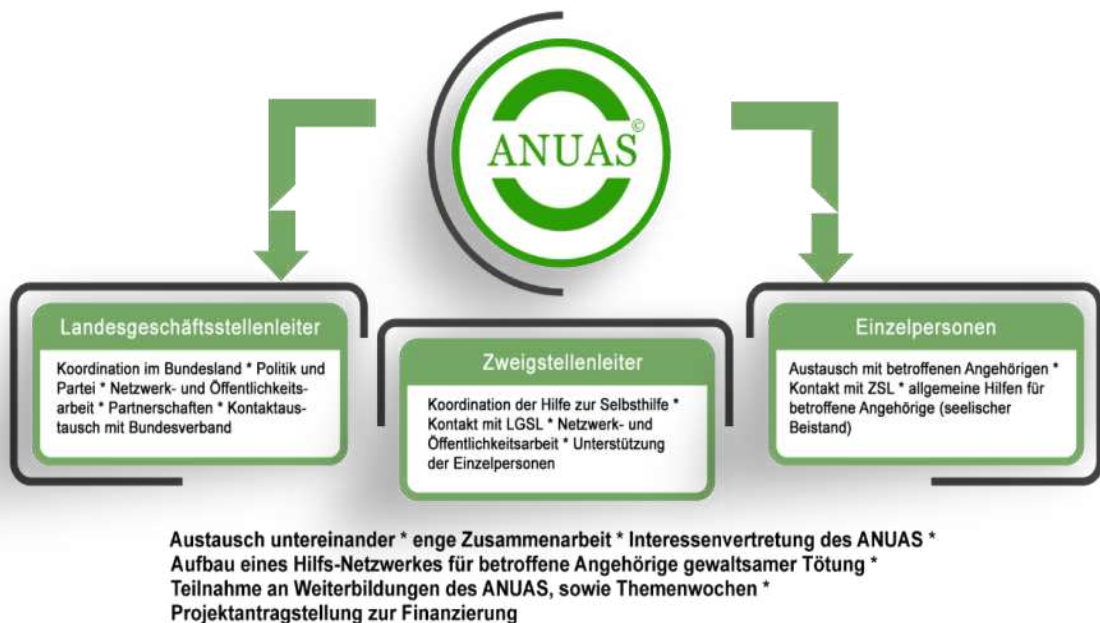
ANUAS©

Landesgeschäftsstellenleiter

Koordination im Bundesland * Politik und Partei * Netzwerk- und Öffentlichkeitsarbeit * Partnerschaften * Kontaktaustausch mit Bundesverband

Zweigstellenleiter

Koordination der Hilfe zur Selbsthilfe * Kontakt mit LGSL * Netzwerk- und Öffentlichkeitsarbeit * Unterstützung der Einzelpersonen

Einzelpersonen

Austausch mit betroffenen Angehörigen * Kontakt mit ZSL * allgemeine Hilfen für betroffene Angehörige (seelischer Beistand)

Austausch untereinander * enge Zusammenarbeit * Interessenvertretung des ANUAS * Aufbau eines Hilfs-Netzwerkes für betroffene Angehörige gewaltsamer Tötung * Teilnahme an Weiterbildungen des ANUAS, sowie Themenwochen * Projektantragstellung zur Finanzierung